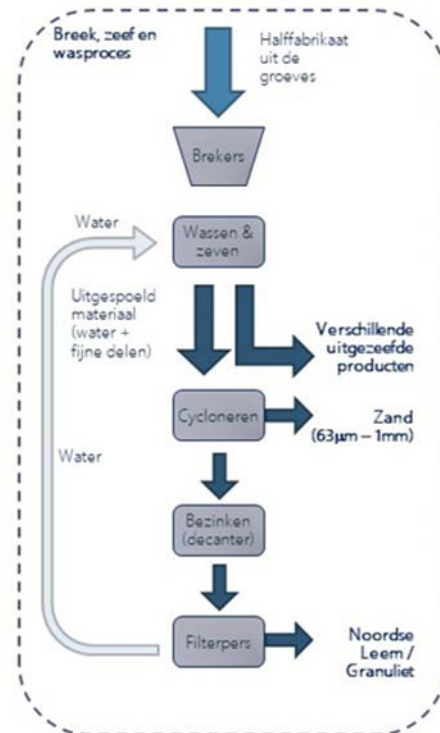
Breek, zeef en wasproces

Halffabrikaat uit de groeves

Brekers

Water

Wassen & zeven

Uitgespoeld materiaal (water + fijne delen)

Verschillende uitgezeefde producten

Cycloneren

Zand (63µm – 1mm)

Water

Bezinken (decanter)

Filterpers

Noordse Leem / Granuliet